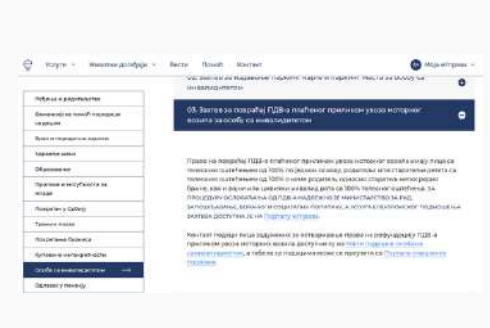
Услуге Животни догађаји Вести Помоћ Контакт Моја еУправа

02. Захтев за издавање паркинг карте и паркинг места за особу са инвалидитетом

03. Захтев за повраћај ПДВ-а плаћеног приликом увоза моторног возила за особу са инвалидитетом

Рођење и родитељство
Финансијска помоћ породици са децом
Брига о породици и старатељство
Здравље и нега
Образовање
Праћење и инклузивност за младе
Повратак у Србију
Тражење посла
Последице болести
Куповина и непокретности
Особе са инвалидитетом
Одлазак у пензију

Право на повраћај ПДВ-а плаћеног приликом увоза моторног возила имају лица са телесним оштећењем од 100% по једном основу, родитељи или старатељи детета са телесним оштећењем од 100% и неки родитељ, односно старатељ непокретног брата, као и лица или цивилни инвалиди рата са 100% телесног оштећења. За процедуру остваривања од ПДВ-а надлежно је Министарство за рад, запошљавање, борачка и социјална питања, а остала електронске подношење захтева доступна је на Порталу еУправа.

Контакт подаци лица задужених за остваривање права на рефундацију ПДВ-а приликом увоза моторног возила доступни су на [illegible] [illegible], а табела са подацима може се пронаћи на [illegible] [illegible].